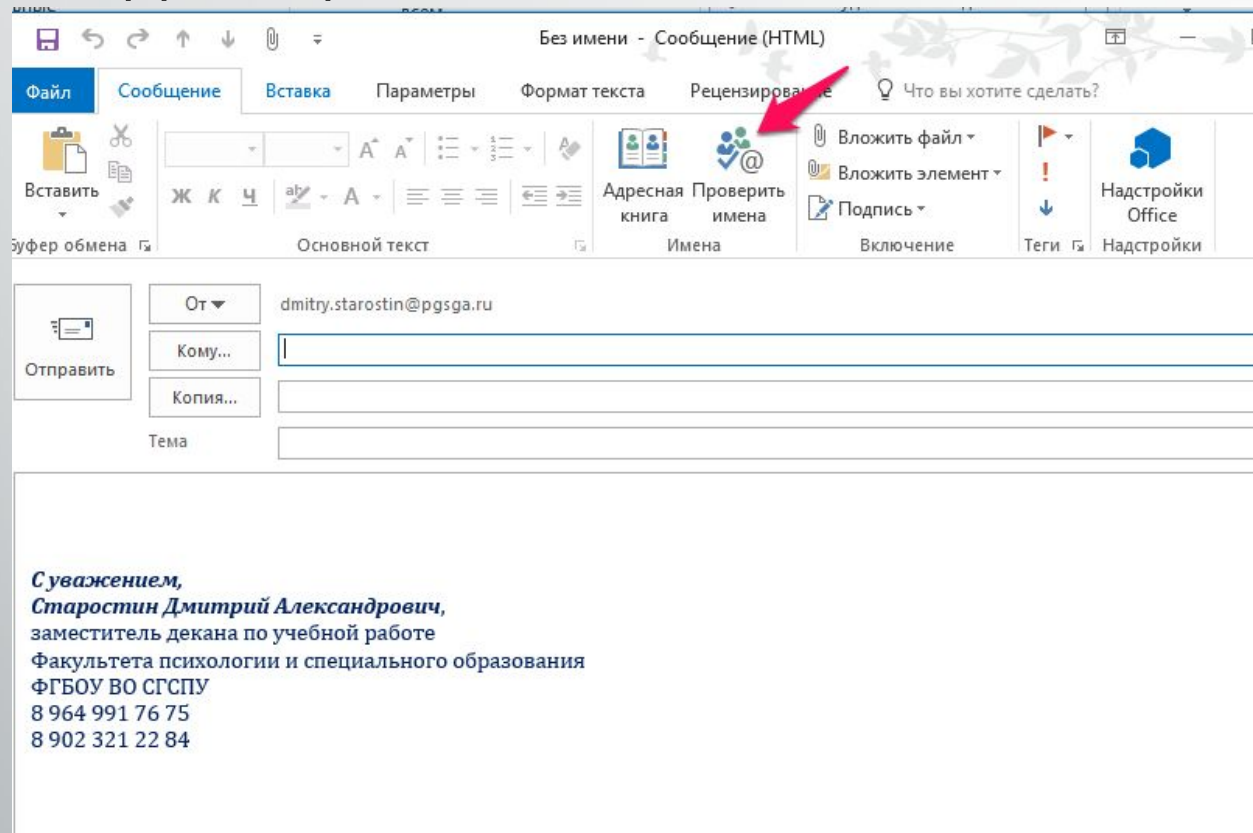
Без имени - Сообщение (HTML)

Файл Сообщение Вставка Параметры Формат текста Рецензирование Что вы хотите сделать?

Вставить
Буфер обмена
Ж К Ч
Основной текст
Адресная книга
Проверить имена
Имена
Вложить файл
Вложить элемент
Подпись
Включение
Теги
Надстройки Office
Надстройки

Отправить
От
dmitry.starostin@pgsga.ru
Кому...
Копия...
Тема

С уважением,
Старостин Дмитрий Александрович,
заместитель декана по учебной работе
Факультета психологии и специального образования
ФГБОУ ВО СГСПУ
8 964 991 76 75
8 902 321 22 84